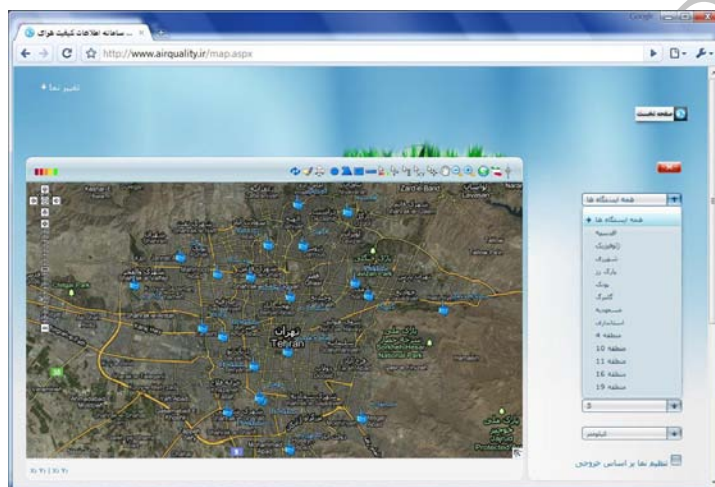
... سامانه اطلاعات کیفیت هوای ×

Google

http://www.airquality.ir/map.aspx

تغییر نما +

صفحه نخست

همه ایستگاه ها

همه ایستگاه ها +

اقدسیه

ژئوفیزیک

شهرری

پارک رز

پونک

گلبرگ

مسعودیه

استانداری

منطقه 4

منطقه 10

منطقه 11

منطقه 16

منطقه 19

5

کیلومتر

تنظیم نما بر اساس خروجی

تهران
Tehran

Zard-e Band

Sorkheh Hesar National Park